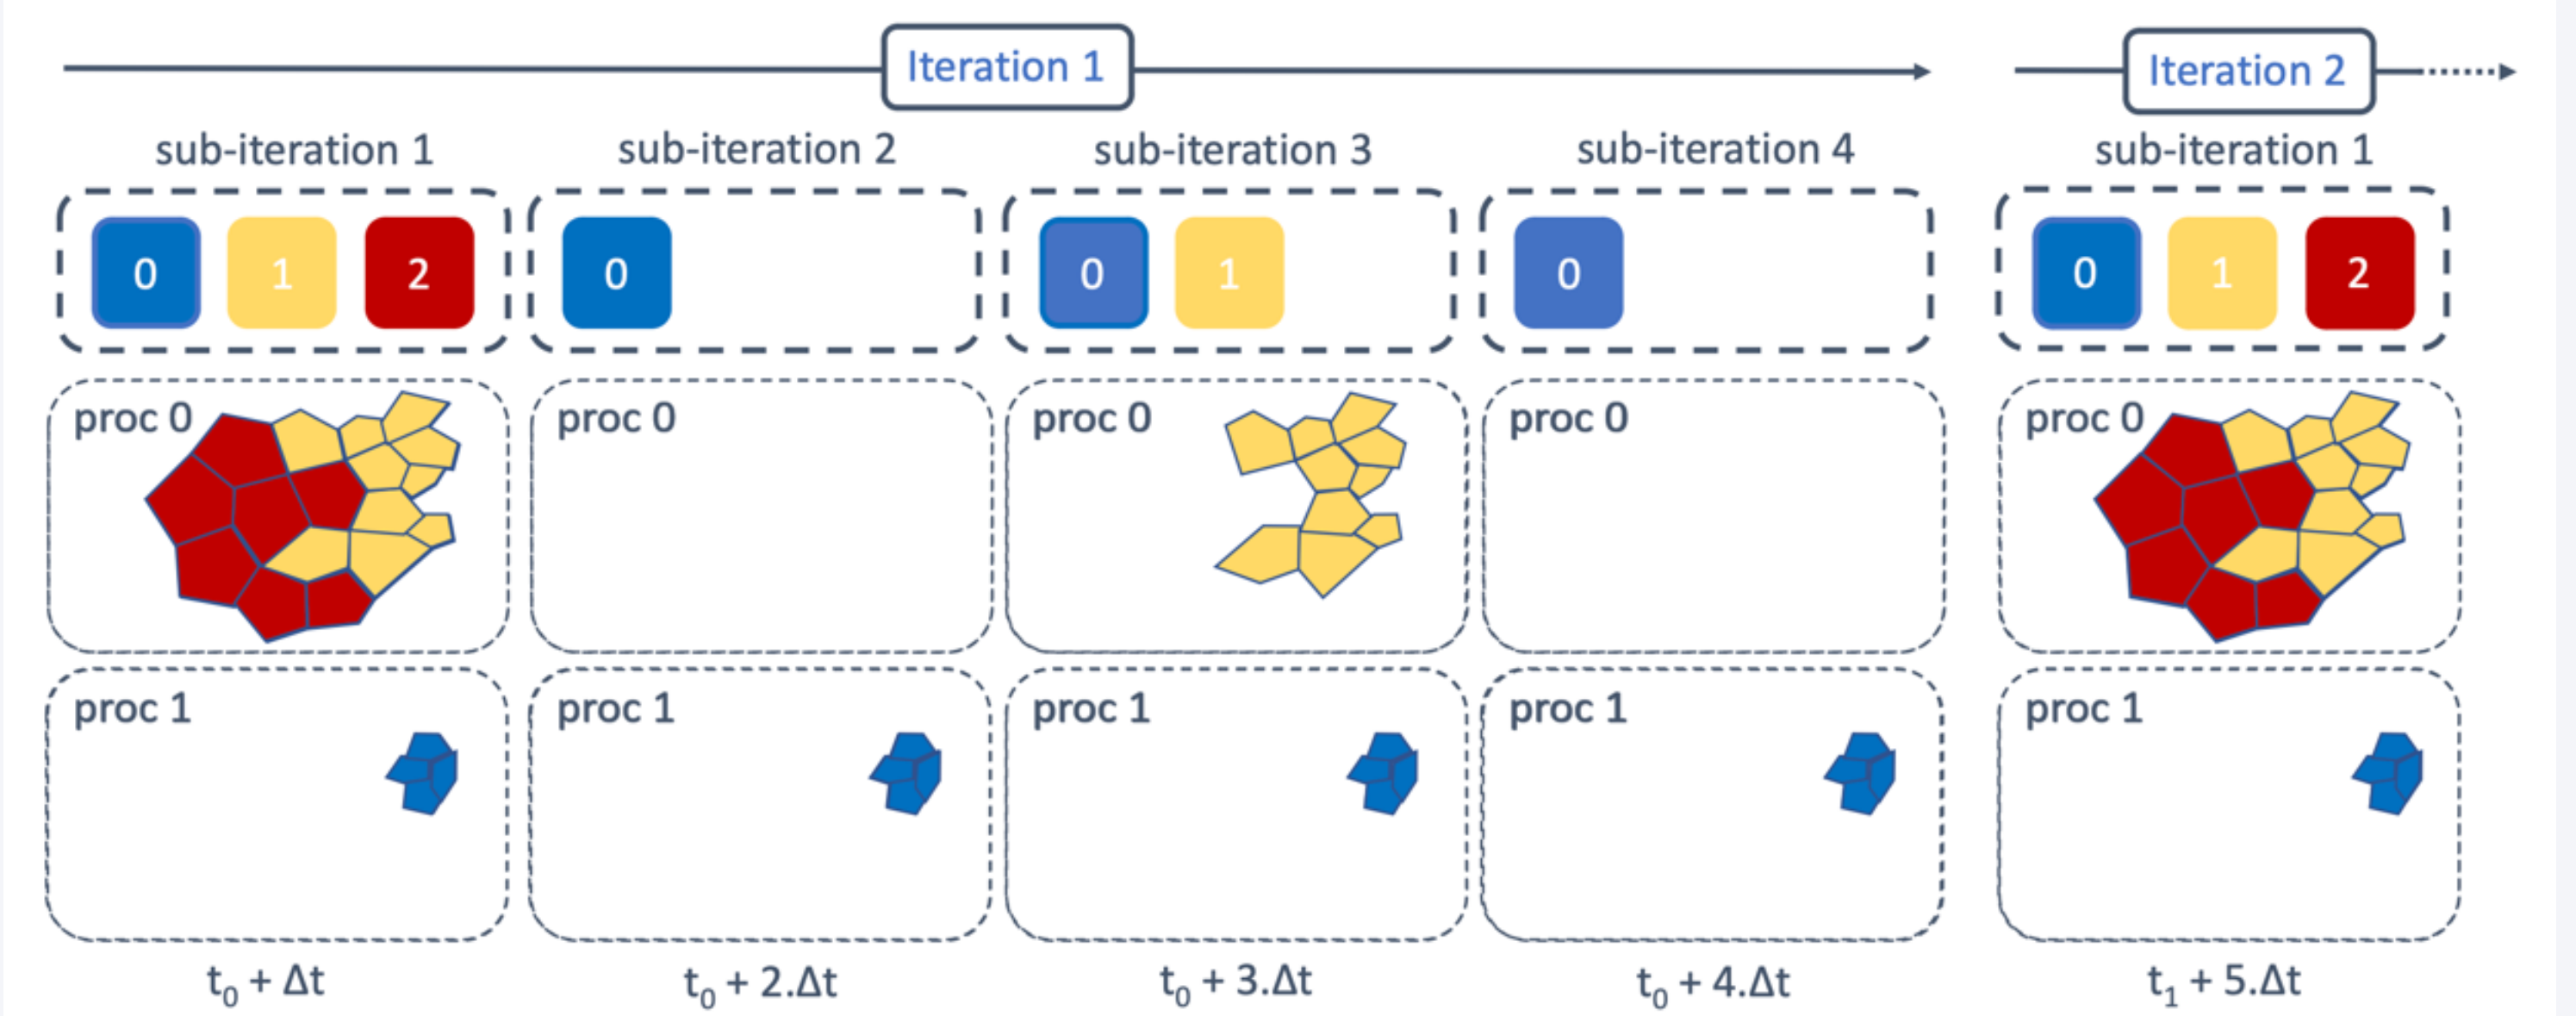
Iteration 1

Iteration 2

sub-iteration 1

sub-iteration 2

sub-iteration 3

sub-iteration 4

sub-iteration 1

0 1 2

0

0 1

0

0 1 2

proc 0

proc 0

proc 0

proc 0

proc 0

proc 1

proc 1

proc 1

proc 1

proc 1

$t_0 + \Delta t$

$t_0 + 2.\Delta t$

$t_0 + 3.\Delta t$

$t_0 + 4.\Delta t$

$t_1 + 5.\Delta t$